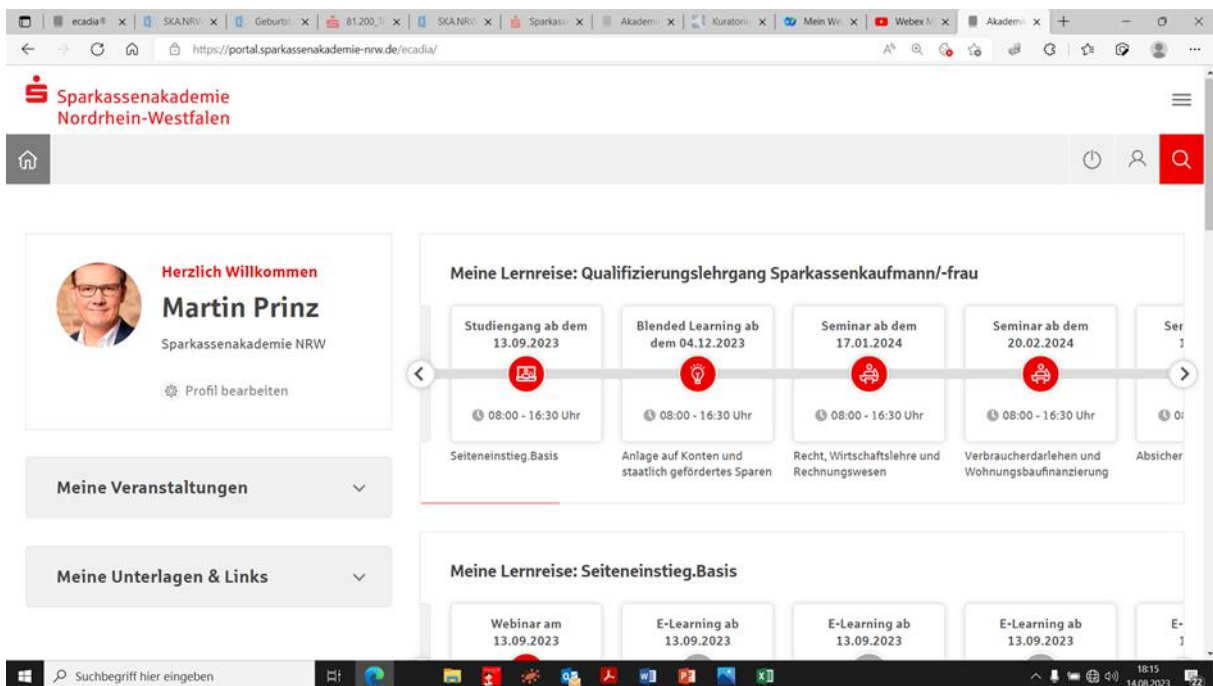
ecadia® | SKA.NRW | Geburtst | 81.200_T | SKA.NRW | Sparkass | Akadem | Kuratori | Mein We | Webex M | Akadem

https://portal.sparkassenakademie-nrw.de/ecadia/

Sparkassenakademie Nordrhein-Westfalen

Herzlich Willkommen

Martin Prinz

Sparkassenakademie NRW

Profil bearbeiten

Meine Veranstaltungen

Meine Unterlagen & Links

Meine Lernreise: Qualifizierungslehrgang Sparkassenkaufmann/-frau

Studiengang ab dem 13.09.2023

08:00 - 16:30 Uhr

Seiteneinstieg.Basis

Blended Learning ab dem 04.12.2023

08:00 - 16:30 Uhr

Anlage auf Konten und staatlich gefördertes Sparen

Seminar ab dem 17.01.2024

08:00 - 16:30 Uhr

Recht, Wirtschaftslehre und Rechnungswesen

Seminar ab dem 20.02.2024

08:00 - 16:30 Uhr

Verbraucherdarlehen und Wohnungsbaufinanzierung

Ser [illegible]

Absicher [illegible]

Meine Lernreise: Seiteneinstieg.Basis

Webinar am 13.09.2023

E-Learning ab 13.09.2023

E-Learning ab 13.09.2023

E-Learning ab 13.09.2023

E-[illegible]

Suchbegriff hier eingeben

18:15
14.08.2023